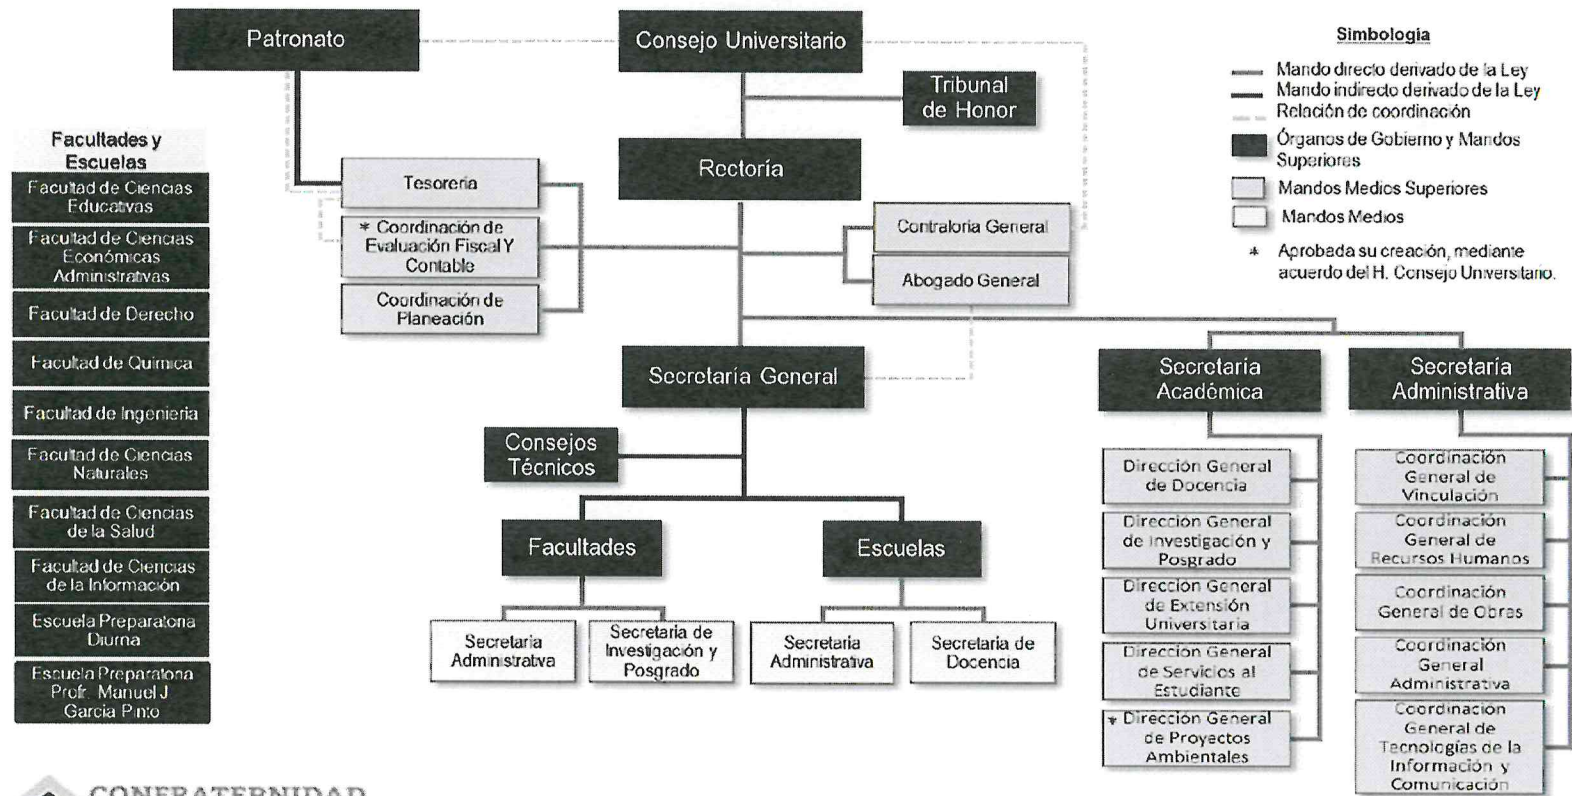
Patronato

Consejo Universitario

Tribunal de Honor

Rectoría

Tesorería

* Coordinación de Evaluación Fiscal Y Contable

Coordinación de Planeación

Contraloría General

Abogado General

Secretaría General

Consejos Técnicos

Facultades

Escuelas

Secretaría Administrativa

Secretaría de Investigación y Posgrado

Secretaría Administrativa

Secretaría de Docencia

Secretaría Académica

Dirección General de Docencia

Dirección General de Investigación y Posgrado

Dirección General de Extensión Universitaria

Dirección General de Servicios al Estudiante

* Dirección General de Proyectos Ambientales

Secretaría Administrativa

Coordinación General de Vinculación

Coordinación General de Recursos Humanos

Coordinación General de Obras

Coordinación General Administrativa

Coordinación General de Tecnologías de la Información y Comunicación

Simbología

Mando directo derivado de la Ley
Mando indirecto derivado de la Ley
Relación de coordinación
Órganos de Gobierno y Mandos Superiores
Mandos Medios Superiores
Mandos Medios
* Aprobada su creación, mediante acuerdo del H. Consejo Universitario.

Facultades y Escuelas

Facultad de Ciencias Educativas

Facultad de Ciencias Económicas Administrativas

Facultad de Derecho

Facultad de Química

Facultad de Ingeniería

Facultad de Ciencias Naturales

Facultad de Ciencias de la Salud

Facultad de Ciencias de la Información

Escuela Preparatoria Diurna

Escuela Preparatoria Profr. Manuel J García Pinto

CONFRATERNIDAD